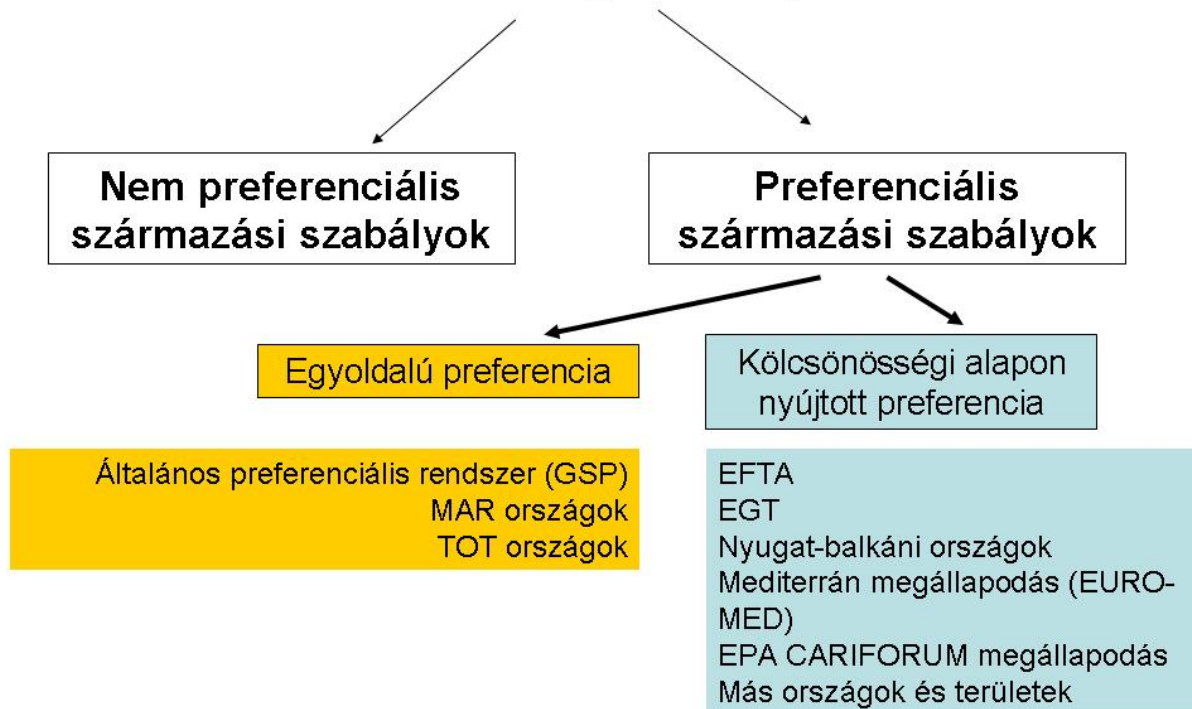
Nem preferenciális származási szabályok

Preferenciális származási szabályok

Egyoldalú preferencia

Kölcsönösségi alapon nyújtott preferencia

Általános preferenciális rendszer (GSP)
MAR országok
TOT országok

EFTA
EGT
Nyugat-balkáni országok
Mediterrán megállapodás (EURO-MED)
EPA CARIFORUM megállapodás
Más országok és területek